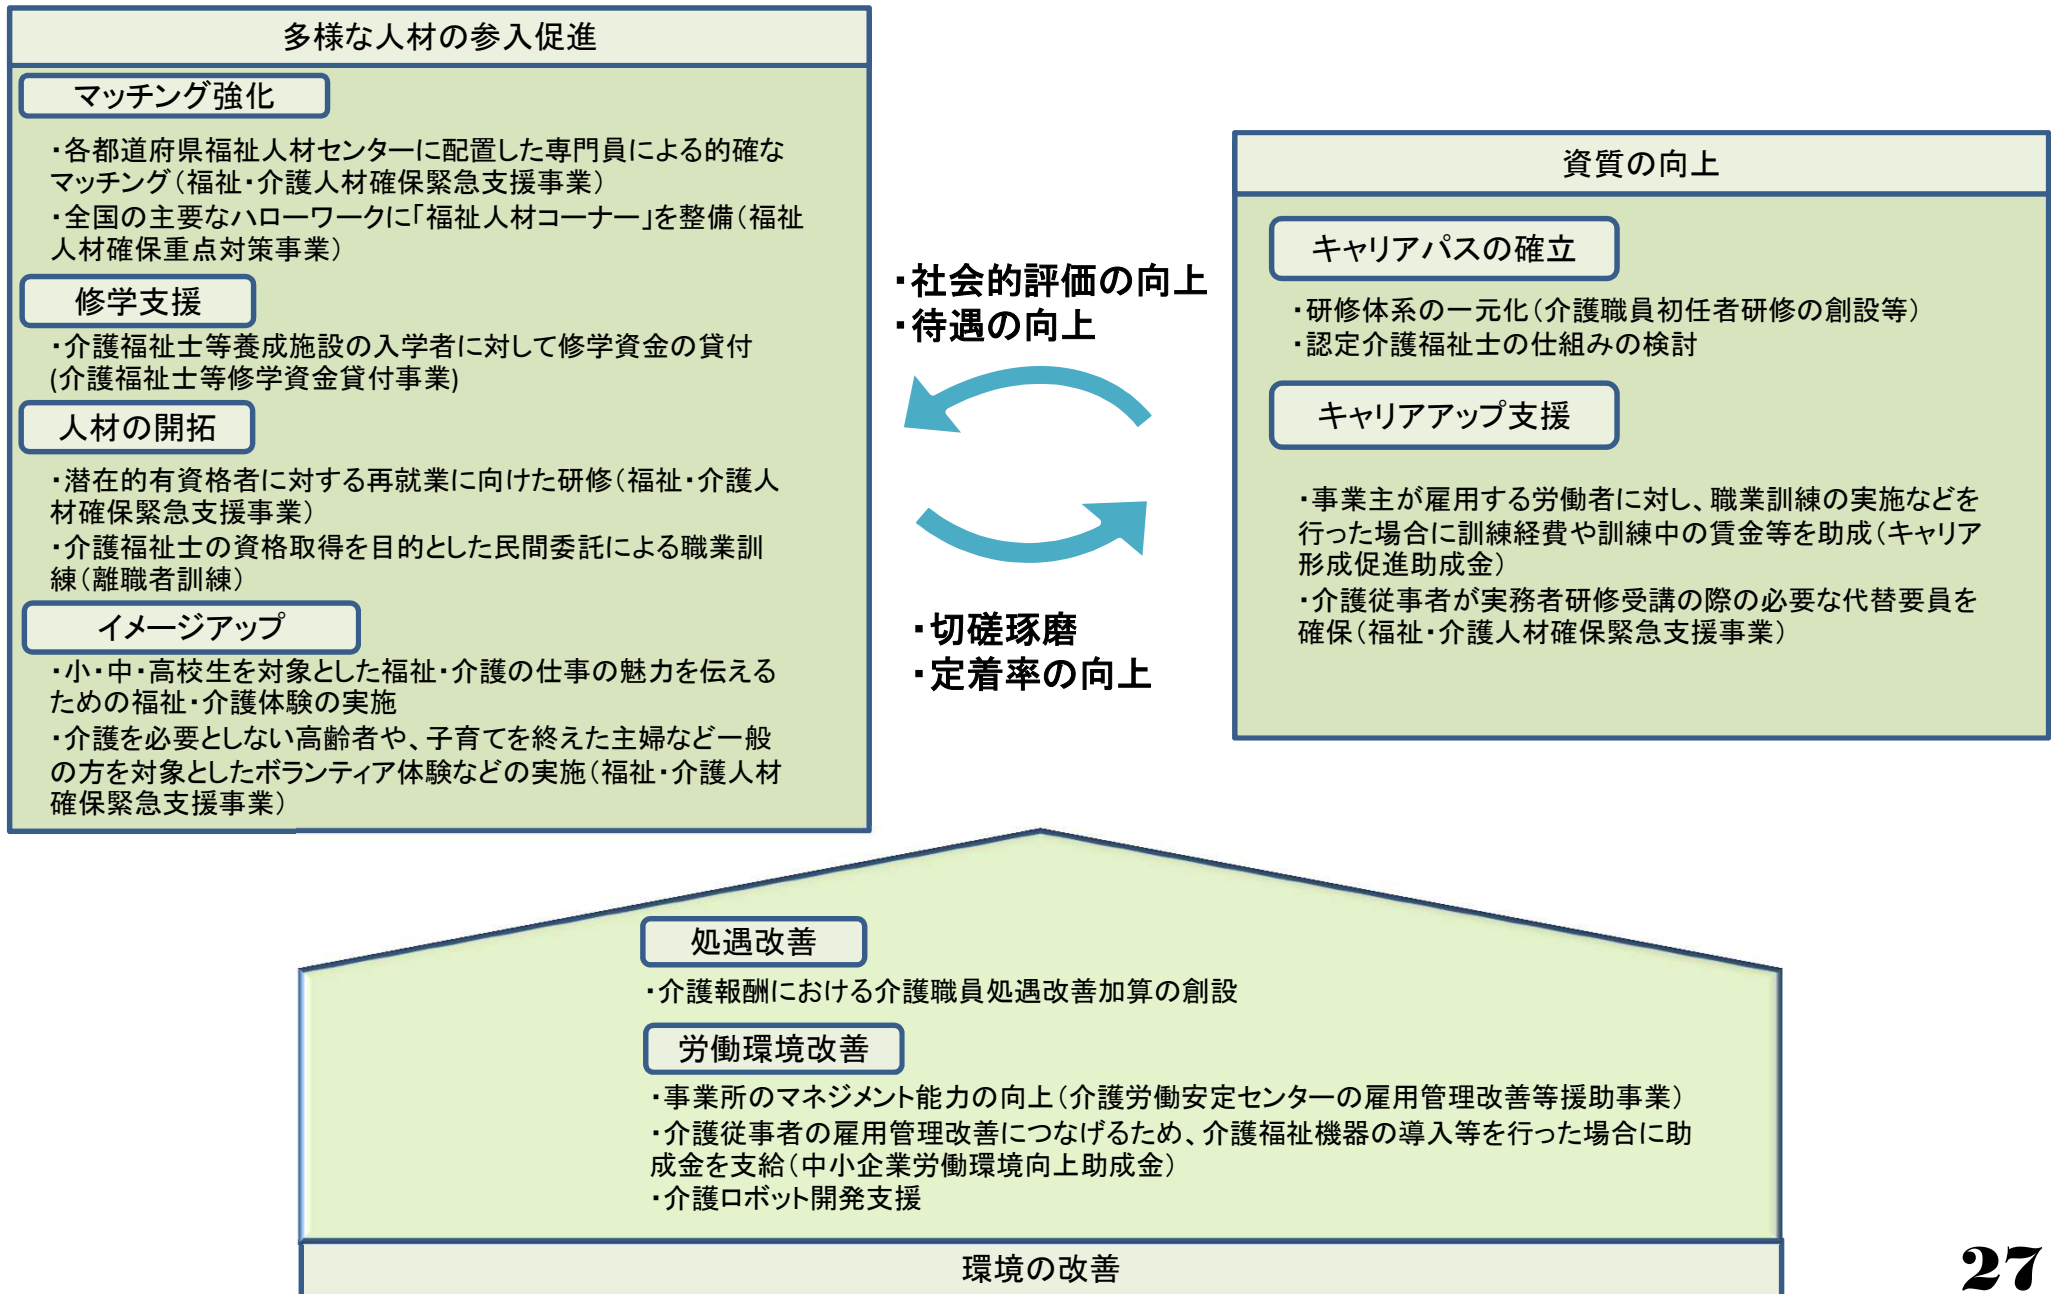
多様な人材の参入促進

マッチング強化

・各都道府県福祉人材センターに配置した専門員による的確なマッチング（福祉・介護人材確保緊急支援事業）
・全国の主要なハローワークに「福祉人材コーナー」を整備（福祉人材確保重点対策事業）

修学支援

・介護福祉士等養成施設の入学者に対して修学資金の貸付(介護福祉士等修学資金貸付事業)

人材の開拓

・潜在的有資格者に対する再就業に向けた研修（福祉・介護人材確保緊急支援事業）
・介護福祉士の資格取得を目的とした民間委託による職業訓練（離職者訓練）

イメージアップ

・小・中・高校生を対象とした福祉・介護の仕事の魅力を伝えるための福祉・介護体験の実施
・介護を必要としない高齢者や、子育てを終えた主婦など一般の方を対象としたボランティア体験などの実施（福祉・介護人材確保緊急支援事業）

・社会的評価の向上
・待遇の向上

・切磋琢磨
・定着率の向上

資質の向上

キャリアパスの確立

・研修体系の一元化（介護職員初任者研修の創設等）
・認定介護福祉士の仕組みの検討

キャリアアップ支援

・事業主が雇用する労働者に対し、職業訓練の実施などを行った場合に訓練経費や訓練中の賃金等を助成（キャリア形成促進助成金）
・介護従事者が実務者研修受講の際の必要な代替要員を確保（福祉・介護人材確保緊急支援事業）

処遇改善

・介護報酬における介護職員処遇改善加算の創設

労働環境改善

・事業所のマネジメント能力の向上（介護労働安定センターの雇用管理改善等援助事業）
・介護従事者の雇用管理改善につなげるため、介護福祉機器の導入等を行った場合に助成金を支給（中小企業労働環境向上助成金）
・介護ロボット開発支援

環境の改善

27